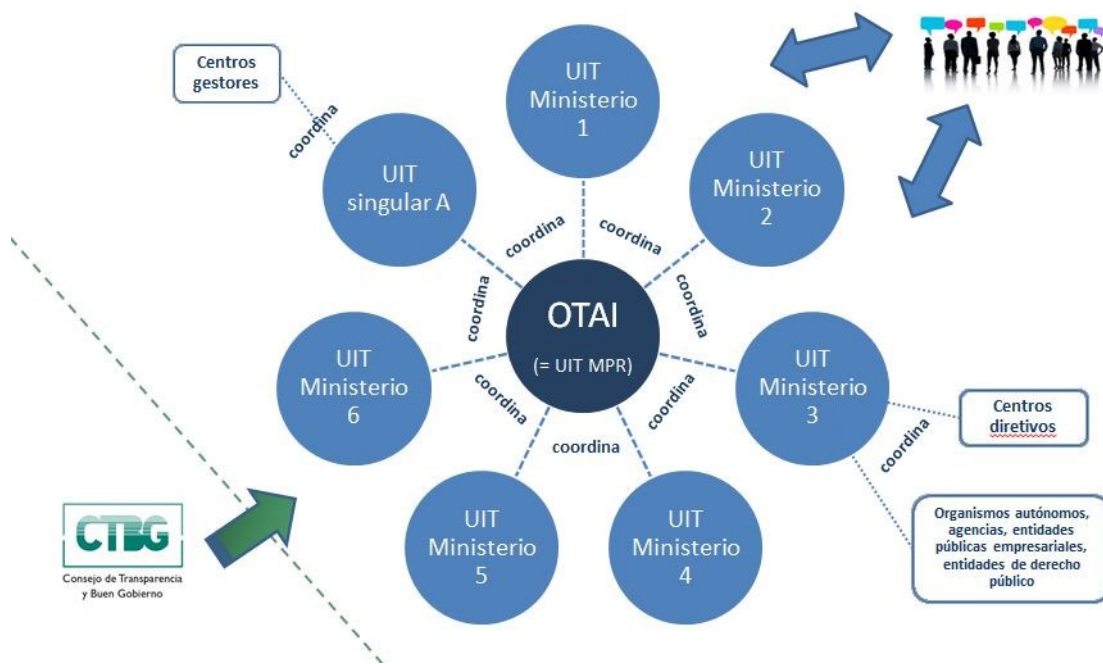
Centros gestores

coordina

UIT Ministerio 1

UIT singular A

UIT Ministerio 2

coordina

coordina

coordina

coordina

OTAI

(= UIT MPR)

UIT Ministerio 6

UIT Ministerio 3

coordina

coordina

coordina

Centros diretivos

coordina

CTBG

Consejo de Transparencia y Buen Gobierno

UIT Ministerio 5

UIT Ministerio 4

Organismos autónomos, agencias, entidades públicas empresariales, entidades de derecho público